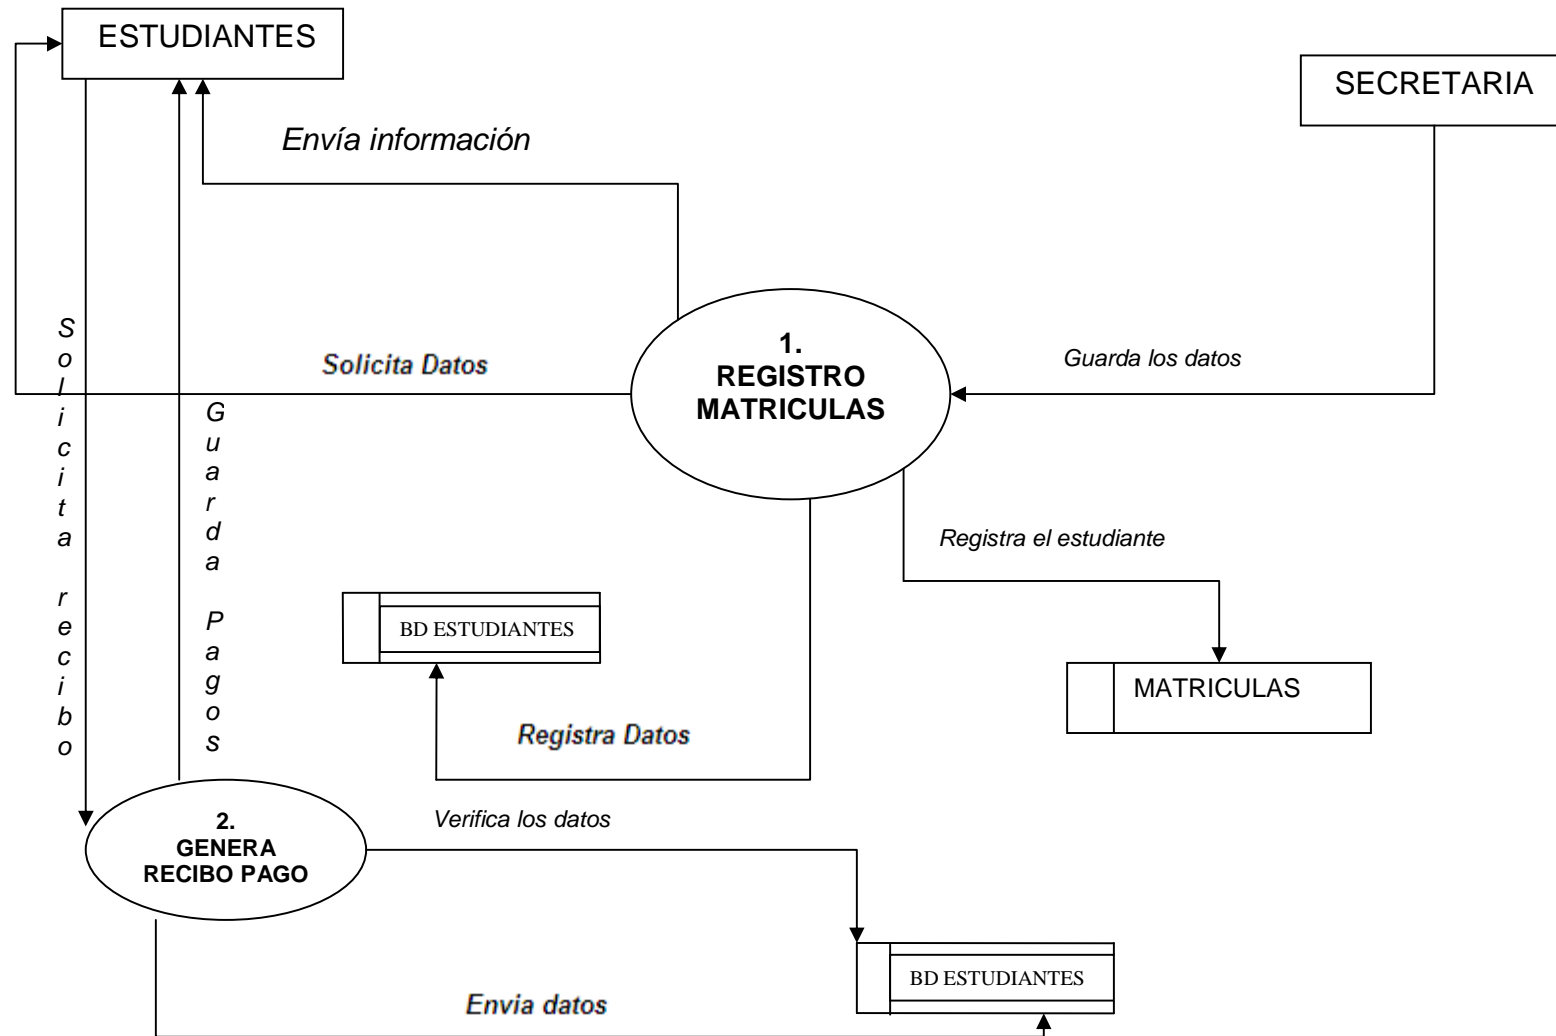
ESTUDIANTES

SECRETARIA

Envía información

Solicita recibo

Solicita Datos

1.
REGISTRO
MATRICULAS

Guarda los datos

Guarda Pagos

Registra el estudiante

BD ESTUDIANTES

MATRICULAS

Registra Datos

2.
GENERA
RECIBO PAGO

Verifica los datos

BD ESTUDIANTES

Envia datos